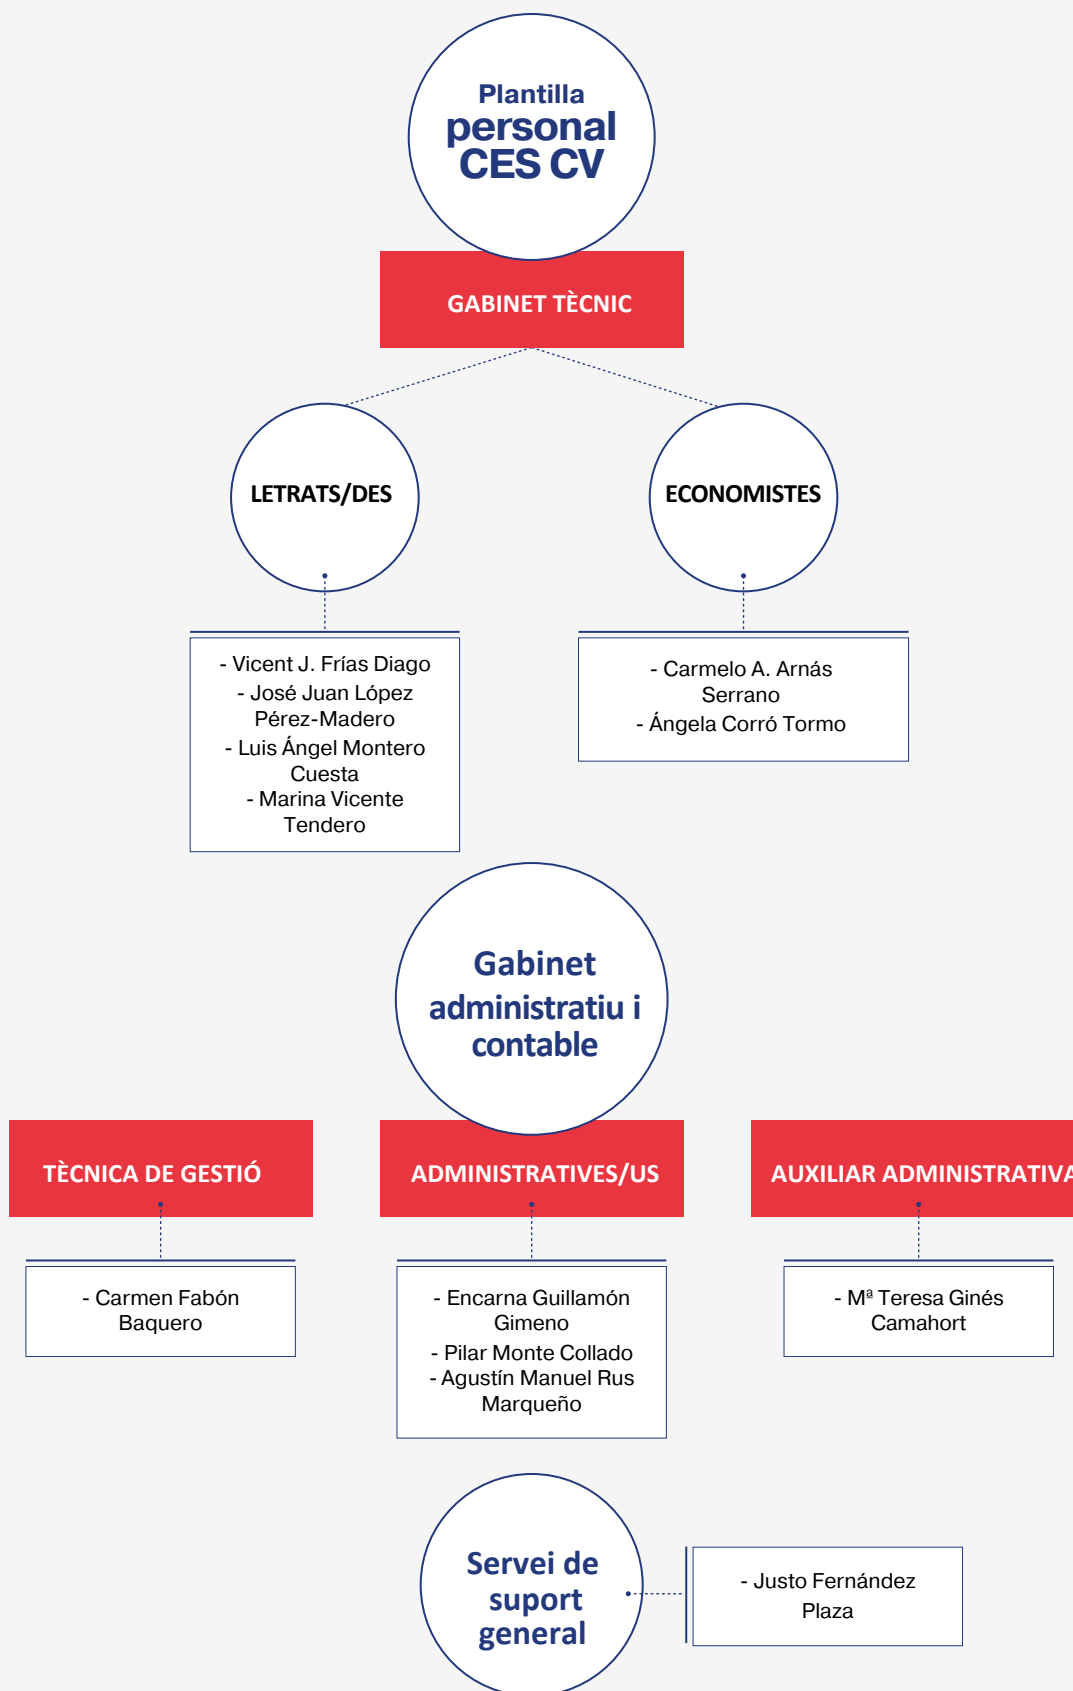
Plantilla personal CES CV

GABINET TÈCNIC

LETRATS/DES

ECONOMISTES

- Vicent J. Frías Diago
- José Juan López Pérez-Madero
- Luis Ángel Montero Cuesta
- Marina Vicente Tendero

- Carmelo A. Arnás Serrano
- Ángela Corró Tormo

Gabinet administratiu i contable

TÈCNICA DE GESTIÓ

ADMINISTRATIVES/US

AUXILIAR ADMINISTRATIVA

- Carmen Fabón Baquero

- Encarna Guillamón Gimeno
- Pilar Monte Collado
- Agustín Manuel Rus Marqueño

- Mª Teresa Ginés Camahort

Servei de suport general

- Justo Fernández Plaza